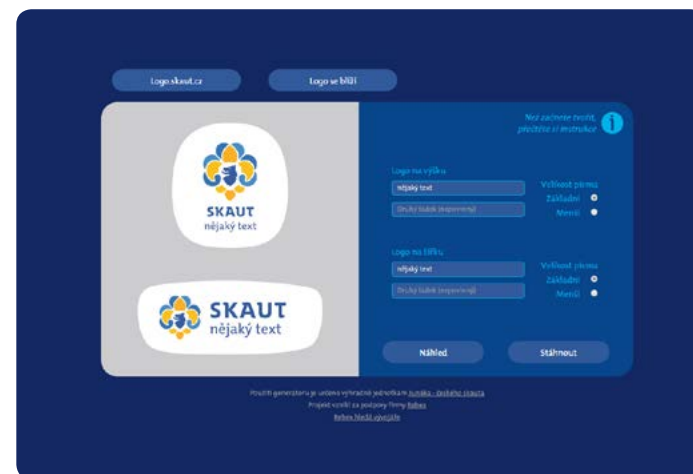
Logo skaut.cz

Logo se bílí

Než začnete tvořit, přečtěte si instrukce

SKAUT
nějaký text

SKAUT
nějaký text

Logo na výšku

nějaký text

Druhý řádek (nepovinný)

Velikost písma

Základní

Menší

Logo na šířku

nějaký text

Druhý řádek (nepovinný)

Velikost písma

Základní

Menší

Náhled

Stáhnout

Použití generátoru je určeno výhradně jednotkám Junáka - českého skauta

Projekt vznikl za podpory firmy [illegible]

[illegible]